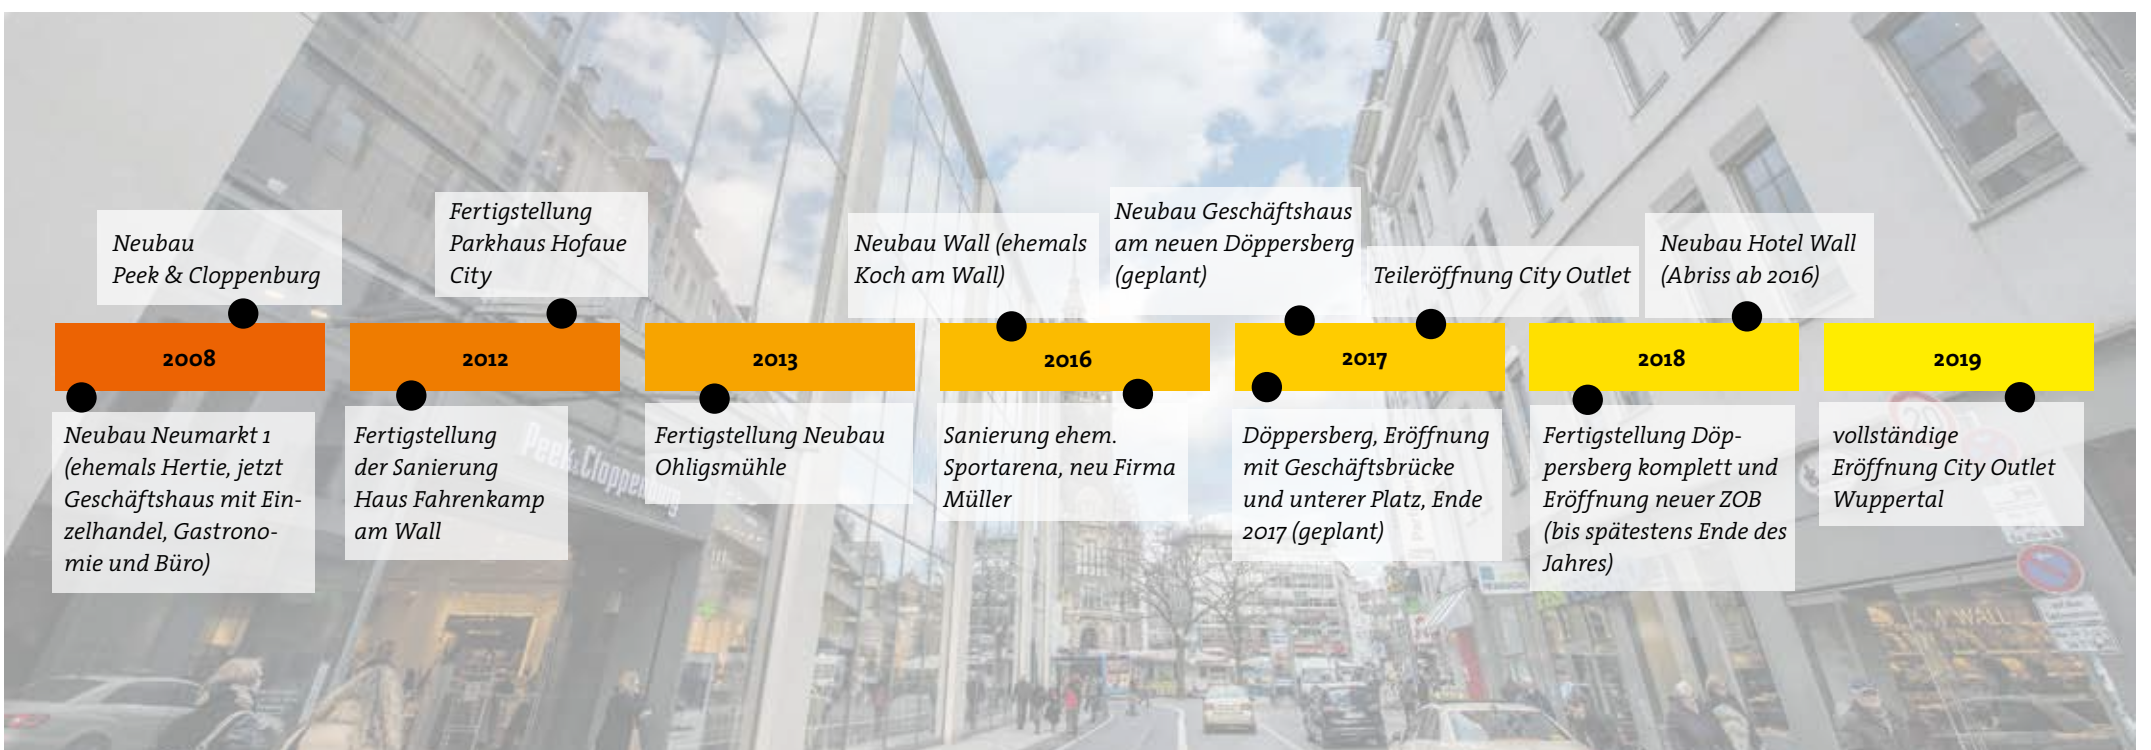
Neubau Peek & Cloppenburg

Fertigstellung Parkhaus Hofaue City

Neubau Wall (ehemals Koch am Wall)

Neubau Geschäftshaus am neuen Döppersberg (geplant)

Teileröffnung City Outlet

Neubau Hotel Wall (Abriss ab 2016)

2008

2012

2013

2016

2017

2018

2019

Neubau Neumarkt 1 (ehemals Hertie, jetzt Geschäftshaus mit Einzelhandel, Gastronomie und Büro)

Fertigstellung der Sanierung Haus Fahrenkamp am Wall

Fertigstellung Neubau Ohligsmühle

Sanierung ehem. Sportarena, neu Firma Müller

Döppersberg, Eröffnung mit Geschäftsbrücke und unterer Platz, Ende 2017 (geplant)

Fertigstellung Döppersberg komplett und Eröffnung neuer ZOB (bis spätestens Ende des Jahres)

vollständige Eröffnung City Outlet Wuppertal